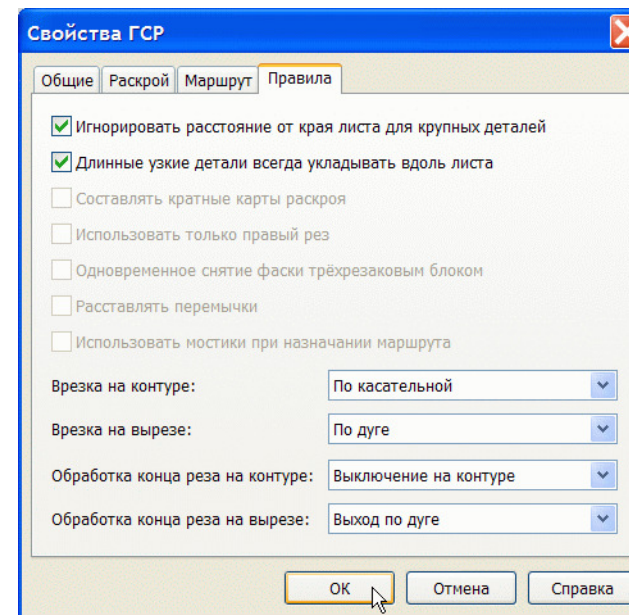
Свойства ГСР

Общие | Раскрой | Маршрут | Правила

Игнорировать расстояние от края листа для крупных деталей

Длинные узкие детали всегда укладывать вдоль листа

Составлять кратные карты раскроя

Использовать только правый рез

Одновременное снятие фаски трёхрезаковым блоком

Расставлять перемычки

Использовать мостики при назначении маршрута

Врезка на контуре: По касательной

Врезка на вырезе: По дуге

Обработка конца реза на контуре: Выключение на контуре

Обработка конца реза на вырезе: Выход по дуге

OK | Отмена | Справка